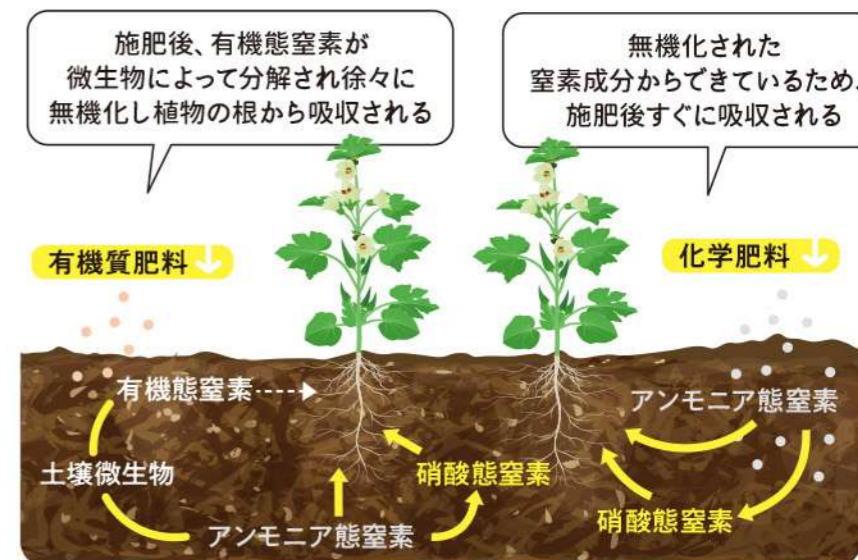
施肥後、有機態窒素が微生物によって分解され徐々に無機化し植物の根から吸収される

無機化された窒素成分からできているため、施肥後すぐに吸収される

有機質肥料

化学肥料

有機態窒素

土壌微生物

アンモニア態窒素

硝酸態窒素

アンモニア態窒素

硝酸態窒素